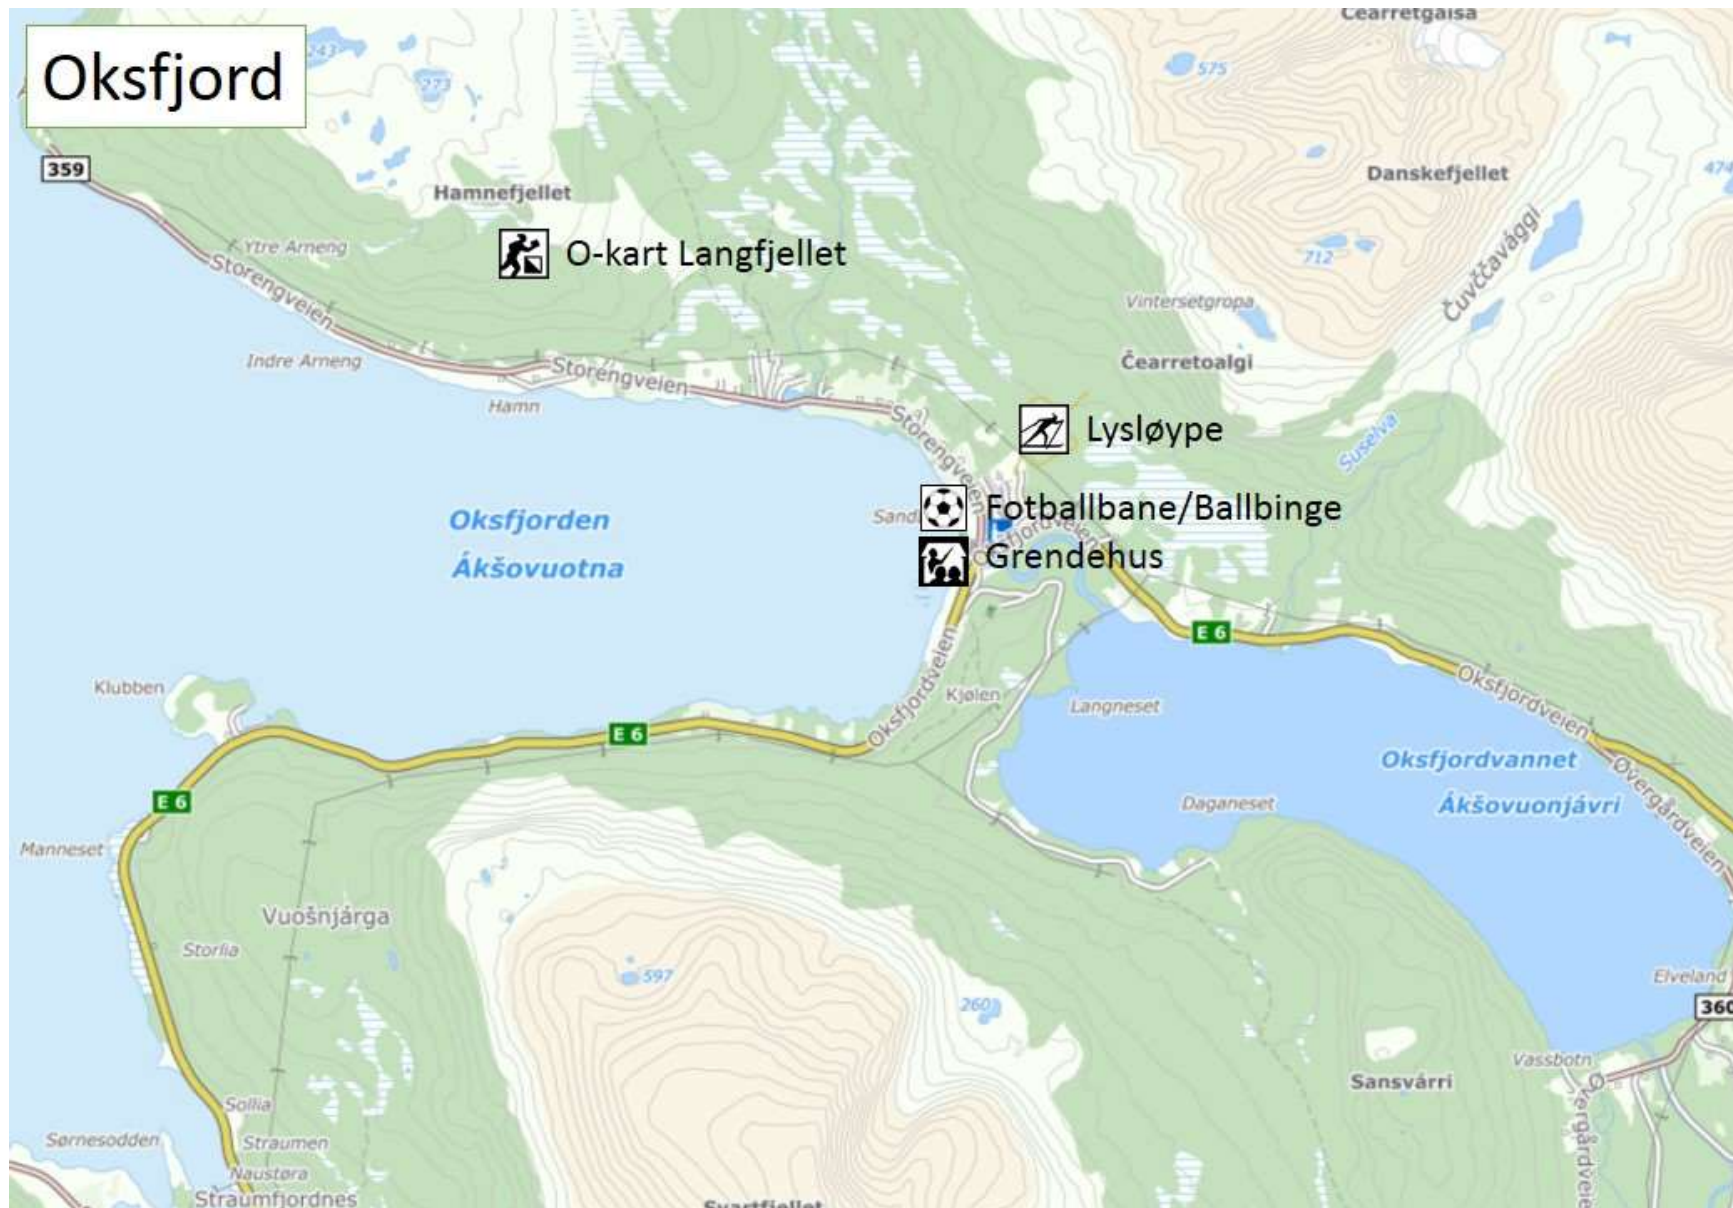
Oksfjord

Cearretgaisa
243
273
575
474
359
Hamnefjellet
Danskefjellet
O-kart Langfjellet
Ytre Arneng
Storengveien
712
Čuvččavággi
Vintersetgropa
Indre Arneng
Storengveien
Čearretoalgi
Hamn
Storengveien
Lysløype
Suseelva
Oksfjorden
Áksovuotna
Sand
Fotballbane/Ballbinge
Oksfjordveien
Grendehus
E 6
Klubben
Oksfjordveien
Kjølen
Langneset
Oksfjordveien
E 6
Oksfjordvannet
Overgårdveien
E 6
Manneset
Daganeset
Áksovuonjávri
Vuošnjárga
Storlia
597
260
Elveland
360
Vassbotn
Sansvárri
Overgårdveien
Sollia
Sørnesodden
Straumen
Naustøra
Straumfjordnes
Svartfjellet